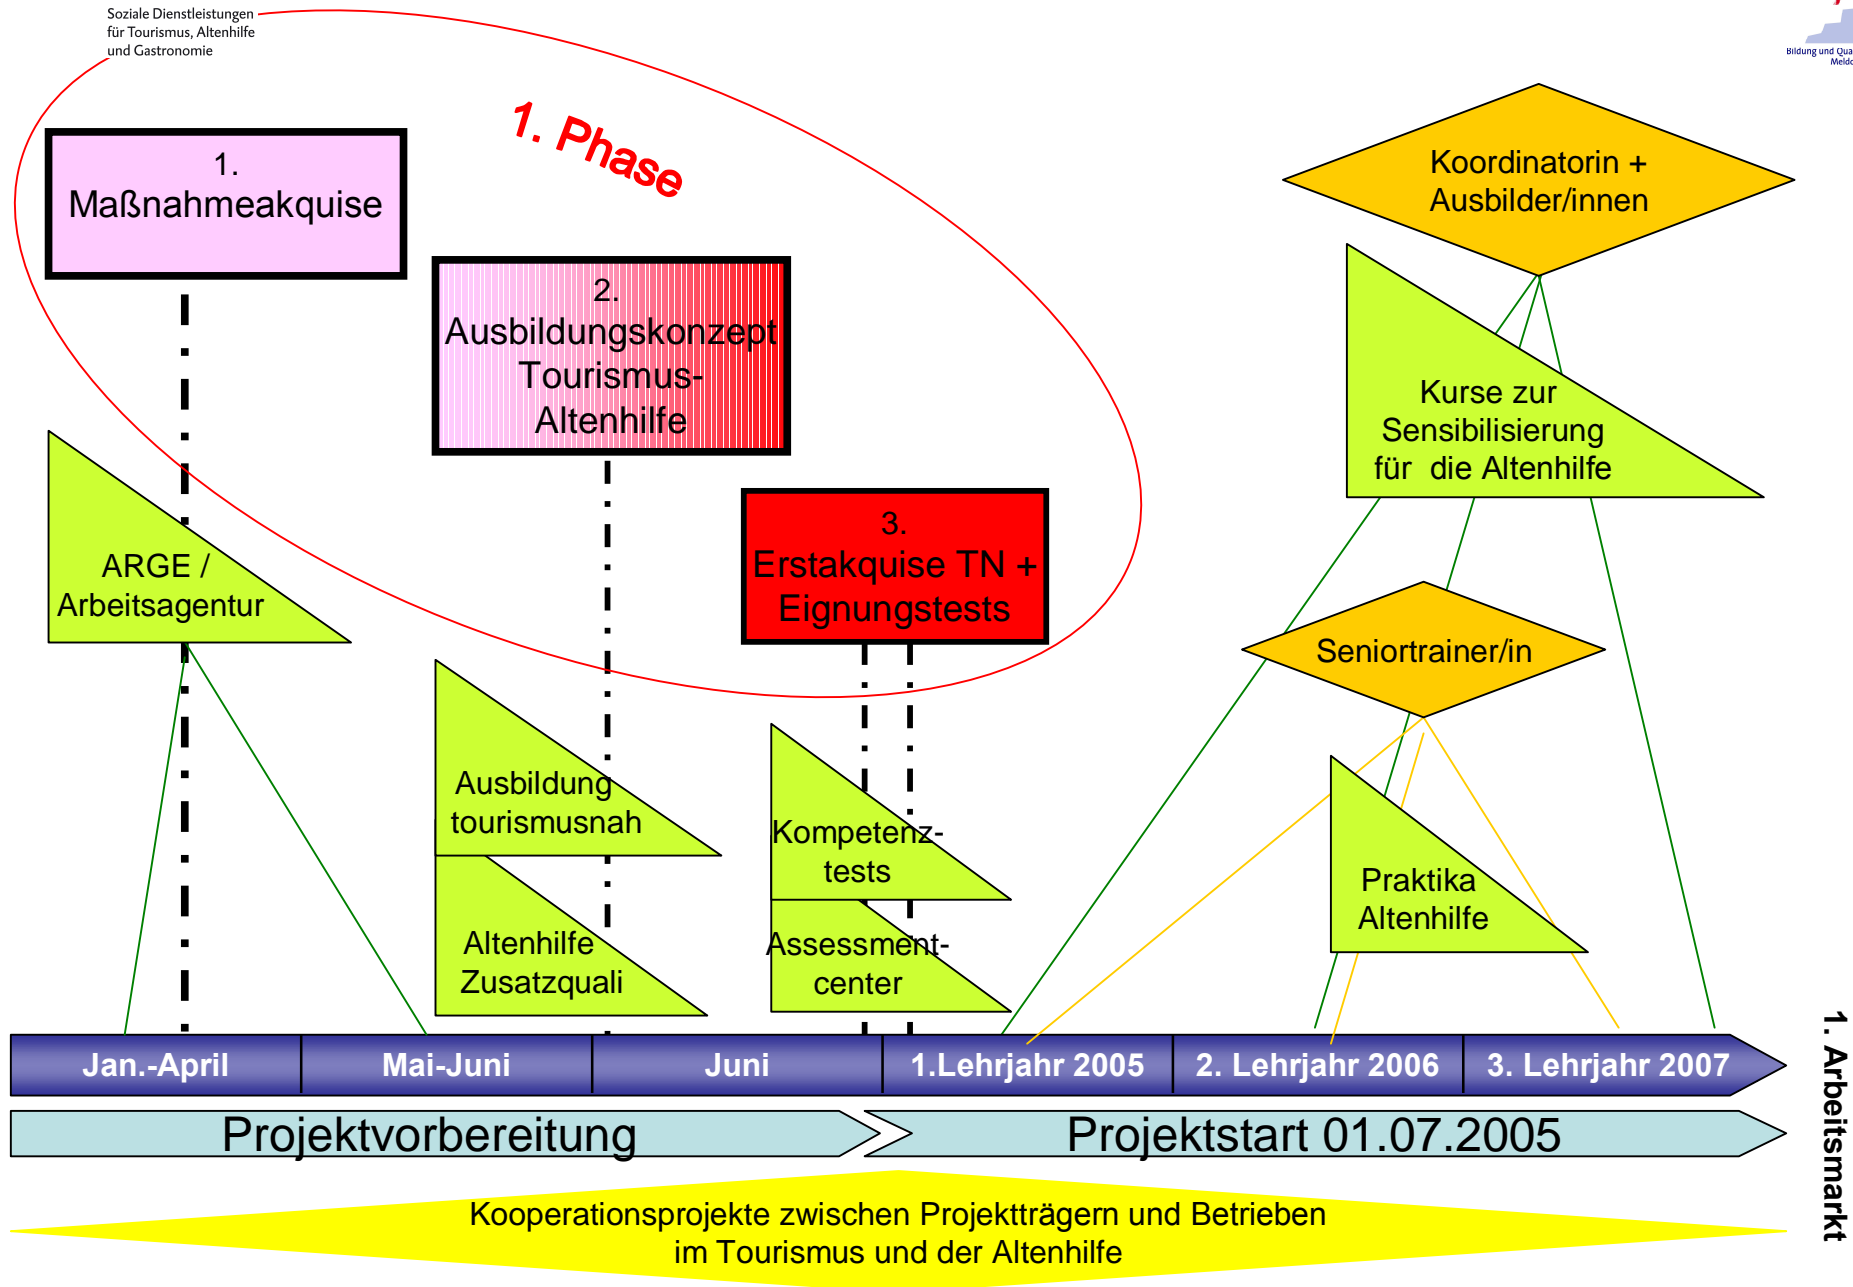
Soziale Dienstleistungen für Tourismus, Altenhilfe und Gastronomie

Bildung und Qua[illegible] Meld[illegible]

1. Phase

1. Maßnahmeakquise

2. Ausbildungskonzept Tourismus-Altenhilfe

3. Erstakquise TN + Eignungstests

Koordinatorin + Ausbilder/innen

Kurse zur Sensibilisierung für die Altenhilfe

ARGE / Arbeitsagentur

Seniortrainer/in

Ausbildung tourismusnah

Altenhilfe Zusatzquali

Kompetenz-tests

Assessment-center

Praktika Altenhilfe

| Jan.-April | Mai-Juni | Juni | 1.Lehrjahr 2005 | 2. Lehrjahr 2006 | 3. Lehrjahr 2007 |
|---|---|---|---|---|---|

Projektvorbereitung

Projektstart 01.07.2005

Kooperationsprojekte zwischen Projektträgern und Betrieben im Tourismus und der Altenhilfe

1. Arbeitsmarkt